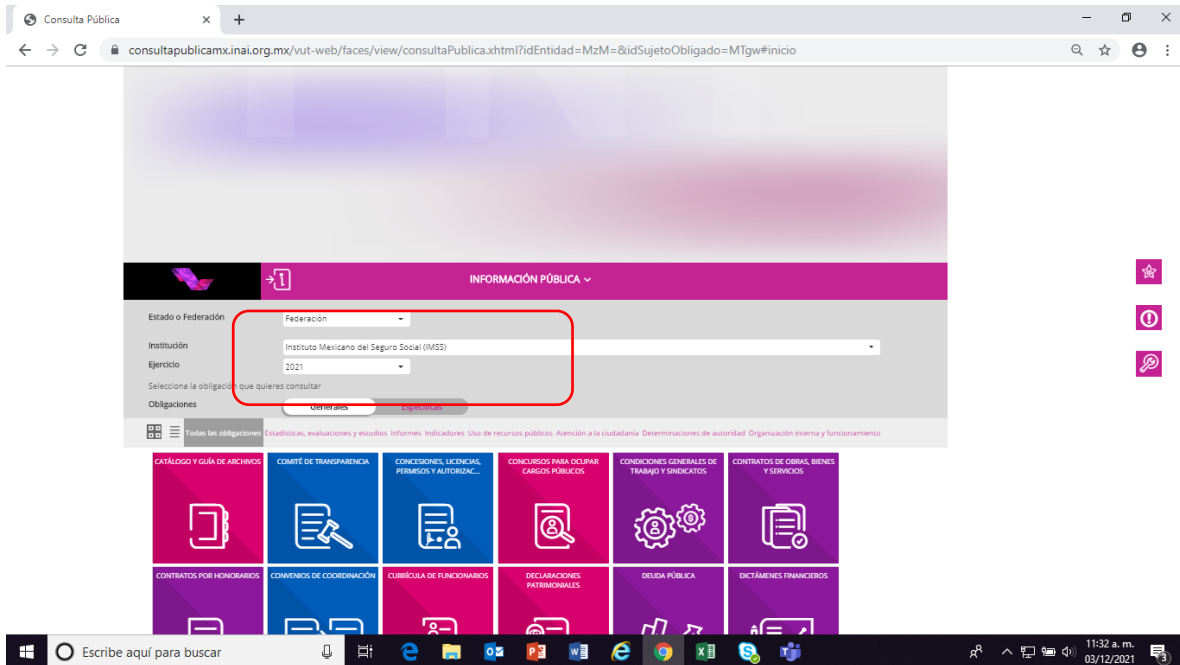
Consulta Pública

consultapublicamx.inai.org.mx/vut-web/faces/view/consultaPublica.xhtml?idEntidad=MzM=&idSujetoObligado=MTgw#inicio

INFORMACIÓN PÚBLICA

Estado o Federación
Federación

Institución
Instituto Mexicano del Seguro Social (IMSS)

Ejercicio
2021

Selecciona la obligación que quieres consultar

Obligaciones
Generales
Específicas

Todas las obligaciones Estadísticas, evaluaciones y estudios Informes Indicadores Uso de recursos públicos Atención a la ciudadanía Determinaciones de autoridad Organización interna y funcionamiento

CATÁLOGO Y GUÍA DE ARCHIVOS
COMITÉ DE TRANSPARENCIA
CONCESIONES, LICENCIAS, PERMISOS Y AUTORIZAC...
CONCURSOS PARA OCUPAR CARGOS PÚBLICOS
CONDICIONES GENERALES DE TRABAJO Y SINDICATOS
CONTRATOS DE OBRAS, BIENES Y SERVICIOS
CONTRATOS POR HONORARIOS
CONVENIOS DE COORDINACIÓN
CURRÍCULA DE FUNCIONARIOS
DECLARACIONES PATRIMONIALES
DEUDA PÚBLICA
DICTÁMENES FINANCIEROS

Escribe aquí para buscar

11:32 a. m.
03/12/2021